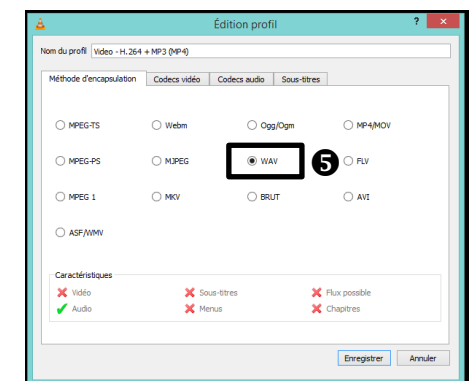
Édition profil

?

Nom du profil Video - H.264 + MP3 (MP4)

Méthode d'encapsulation | Codecs vidéo | Codecs audio | Sous-titres

MPEG-TS
Webm
Ogg/Ogm
MP4/MOV

MPEG-PS
MJPEG
WAV
5
FLV

MPEG 1
MKV
BRUT
AVI

ASF/WMV

Caractéristiques

Vidéo
Sous-titres
Flux possible

Audio
Menus
Chapitres

Enregistrer
Annuler